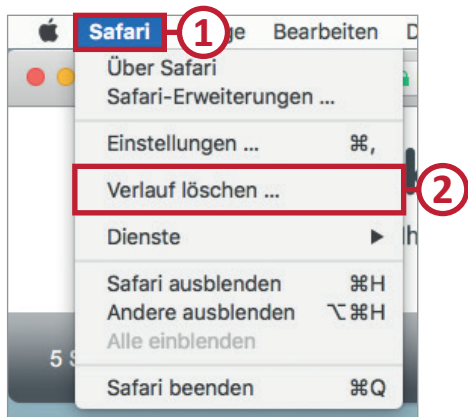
Safari 1 ge Bearbeiten D

Über Safari
Safari-Erweiterungen ...

Einstellungen ... ⌘,

Verlauf löschen ... 2

Dienste ▶

Safari ausblenden ⌘H
Andere ausblenden ⌥⌘H
Alle einblenden

Safari beenden ⌘Q

Ih

5 S